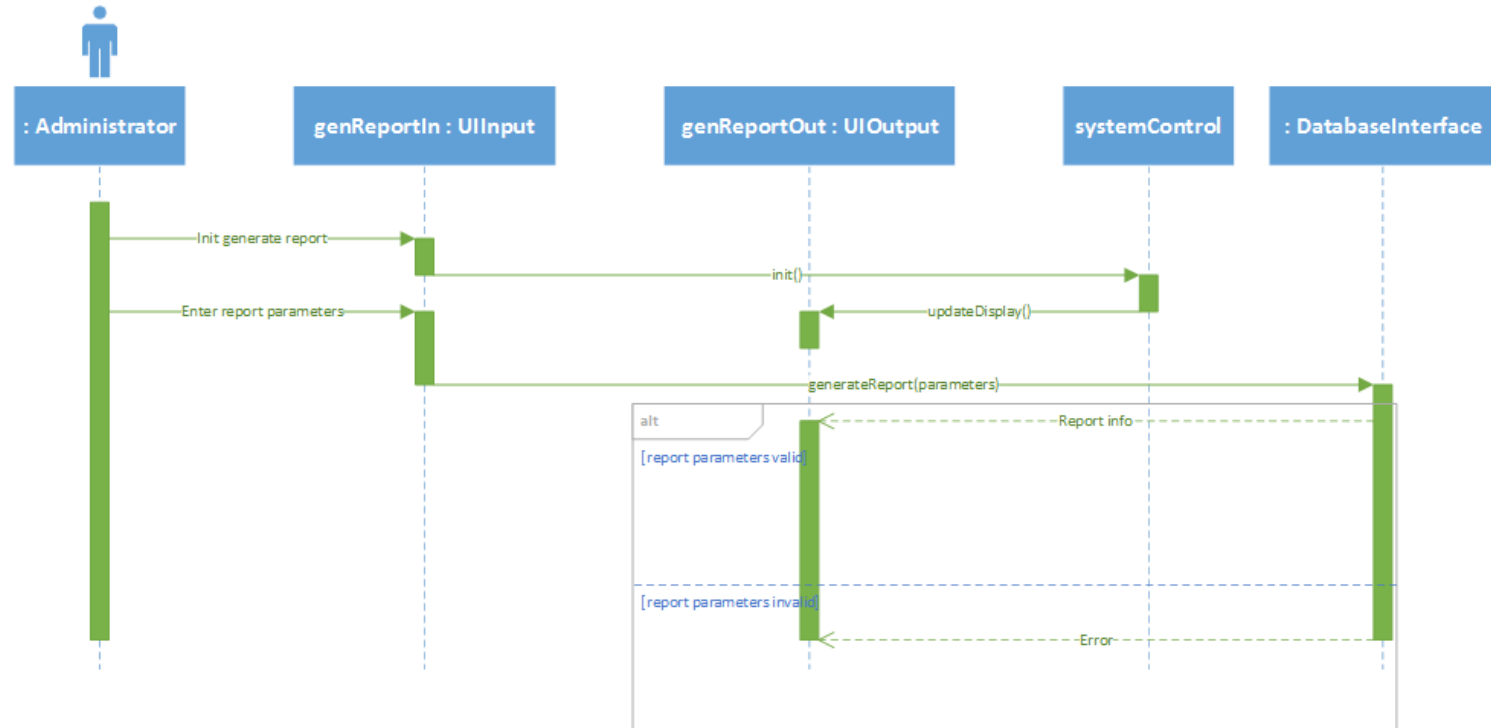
: Administrator

genReportIn : UIInput

genReportOut : UIOutput

systemControl

: DatabaseInterface

Init generate report

init()

Enter report parameters

updateDisplay()

generateReport(parameters)

alt

Report info

[report parameters valid]

[report parameters invalid]

Error